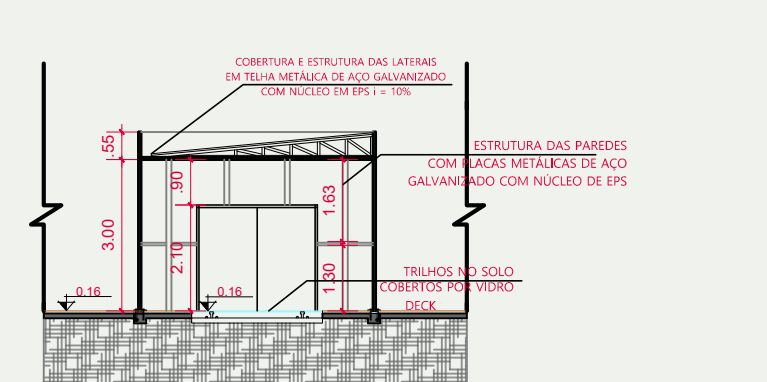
COBERTURA E ESTRUTURA DAS LATERAIS
EM TELHA METÁLICA DE AÇO GALVANIZADO
COM NÚCLEO EM EPS i = 10%

ESTRUTURA DAS PAREDES
COM PLACAS METÁLICAS DE AÇO
GALVANIZADO COM NÚCLEO DE EPS

.55

.90

1.63

3.00

2.10

130

TRILHOS NO SOLO
COBERTOS POR VIDRO

DECK

0.16

0.16